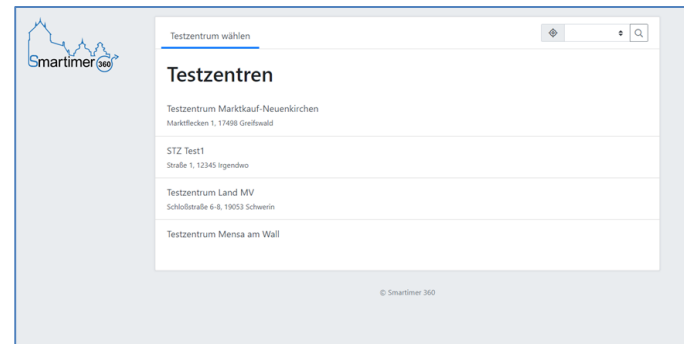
Smartimer 360

Testzentrum wählen

Testzentren

Testzentrum Marktkauf-Neuenkirchen
Marktflecken 1, 17498 Greifswald

STZ Test1
Straße 1, 12345 Irgendwo

Testzentrum Land MV
Schloßstraße 6-8, 19053 Schwerin

Testzentrum Mensa am Wall

© Smartimer 360